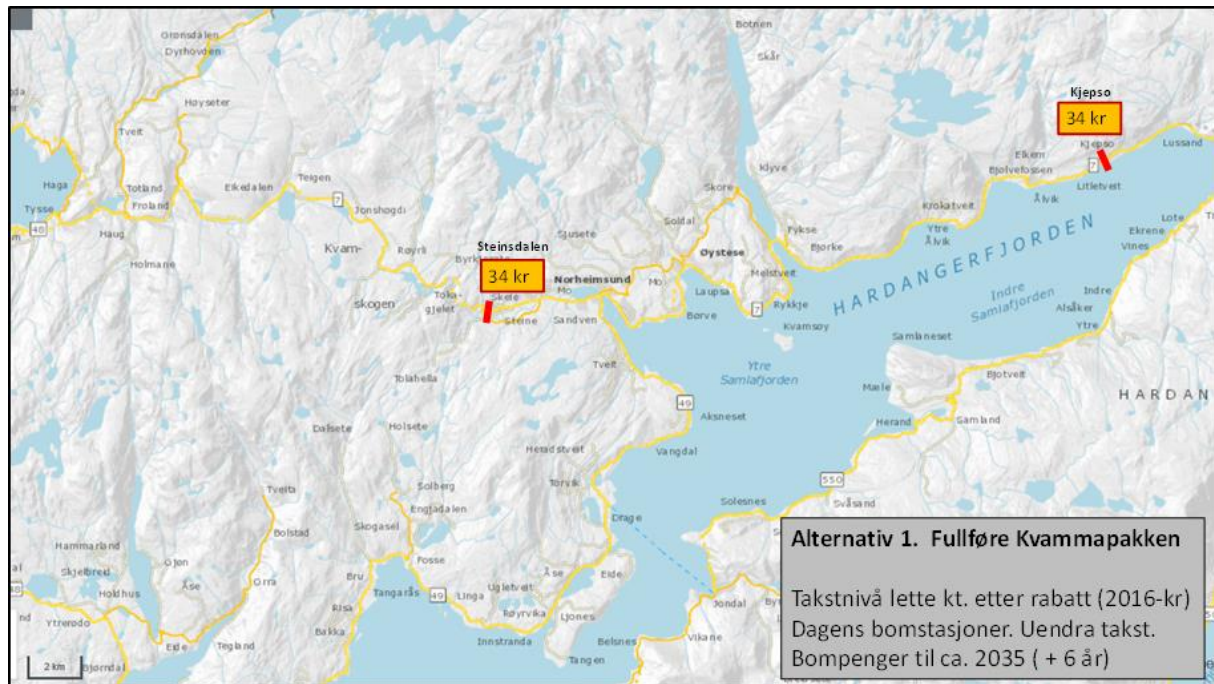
Grønsdalen
Dyrhovden
Botnen
Skår
Høyseter
Tveit
Kjepso
34 kr
Kjepso
Lussand
Haga
Totland
Eikedalen
Teigen
7
Jonshogdi
Froland
Tysse
40
Haug
Skore
Kløve
Elkern
Bjølvefossen
Litletveit
Krokatveit
Ålvik
Lote
Soldal
Fykse
Bjorke
Ytre Ålvik
Ekrene
Vines
Kvam-
Røyrli
Steinsdalen
Byrkjenes
34 kr
Sjusete
Norheimsund
Øystese
Melsteivit
HARDANGERFJORDEN
Holmane
Indre Samlafjorden
Indre
skogen
Tolagjelet
Skeie
Steine
Sandven
Mo
Mo
Laupsa
Børve
7
Rykkje
Kvamsøy
Alsåker
Ytre
Samlaneset
Ytre Samlafjorden
Tveit
Bjotveit
Tolahella
Maele
HARDAN
49
Aksneset
Dalsete
Holsete
Herand
Samland
Vangdal
Heradstveit
550
Tveita
Torvik
Svåsand
Solberg
Solesnes
Engjadalen
Bolstad
Skogasel
Drage
Hammarland
Ojen
Skjelbreid
Ase
Orra
Bru
Fosse
Holdhus
Tangarås
49
Linga
Ugletveit
Åse
Eide
Jondal
Risa
Røyrvika
Ljones
Ytrerødo
Bakka
Teigland
Innstranda
Belsnes
Vikane
Eide
Tangen
2 km
Bjørndal

Alternativ 1. Fullføre Kvammapakken

Takstnivå lette kt. etter rabatt (2016-kr)
Dagens bomstasjoner. Uendra takst.
Bompenger til ca. 2035 ( + 6 år)